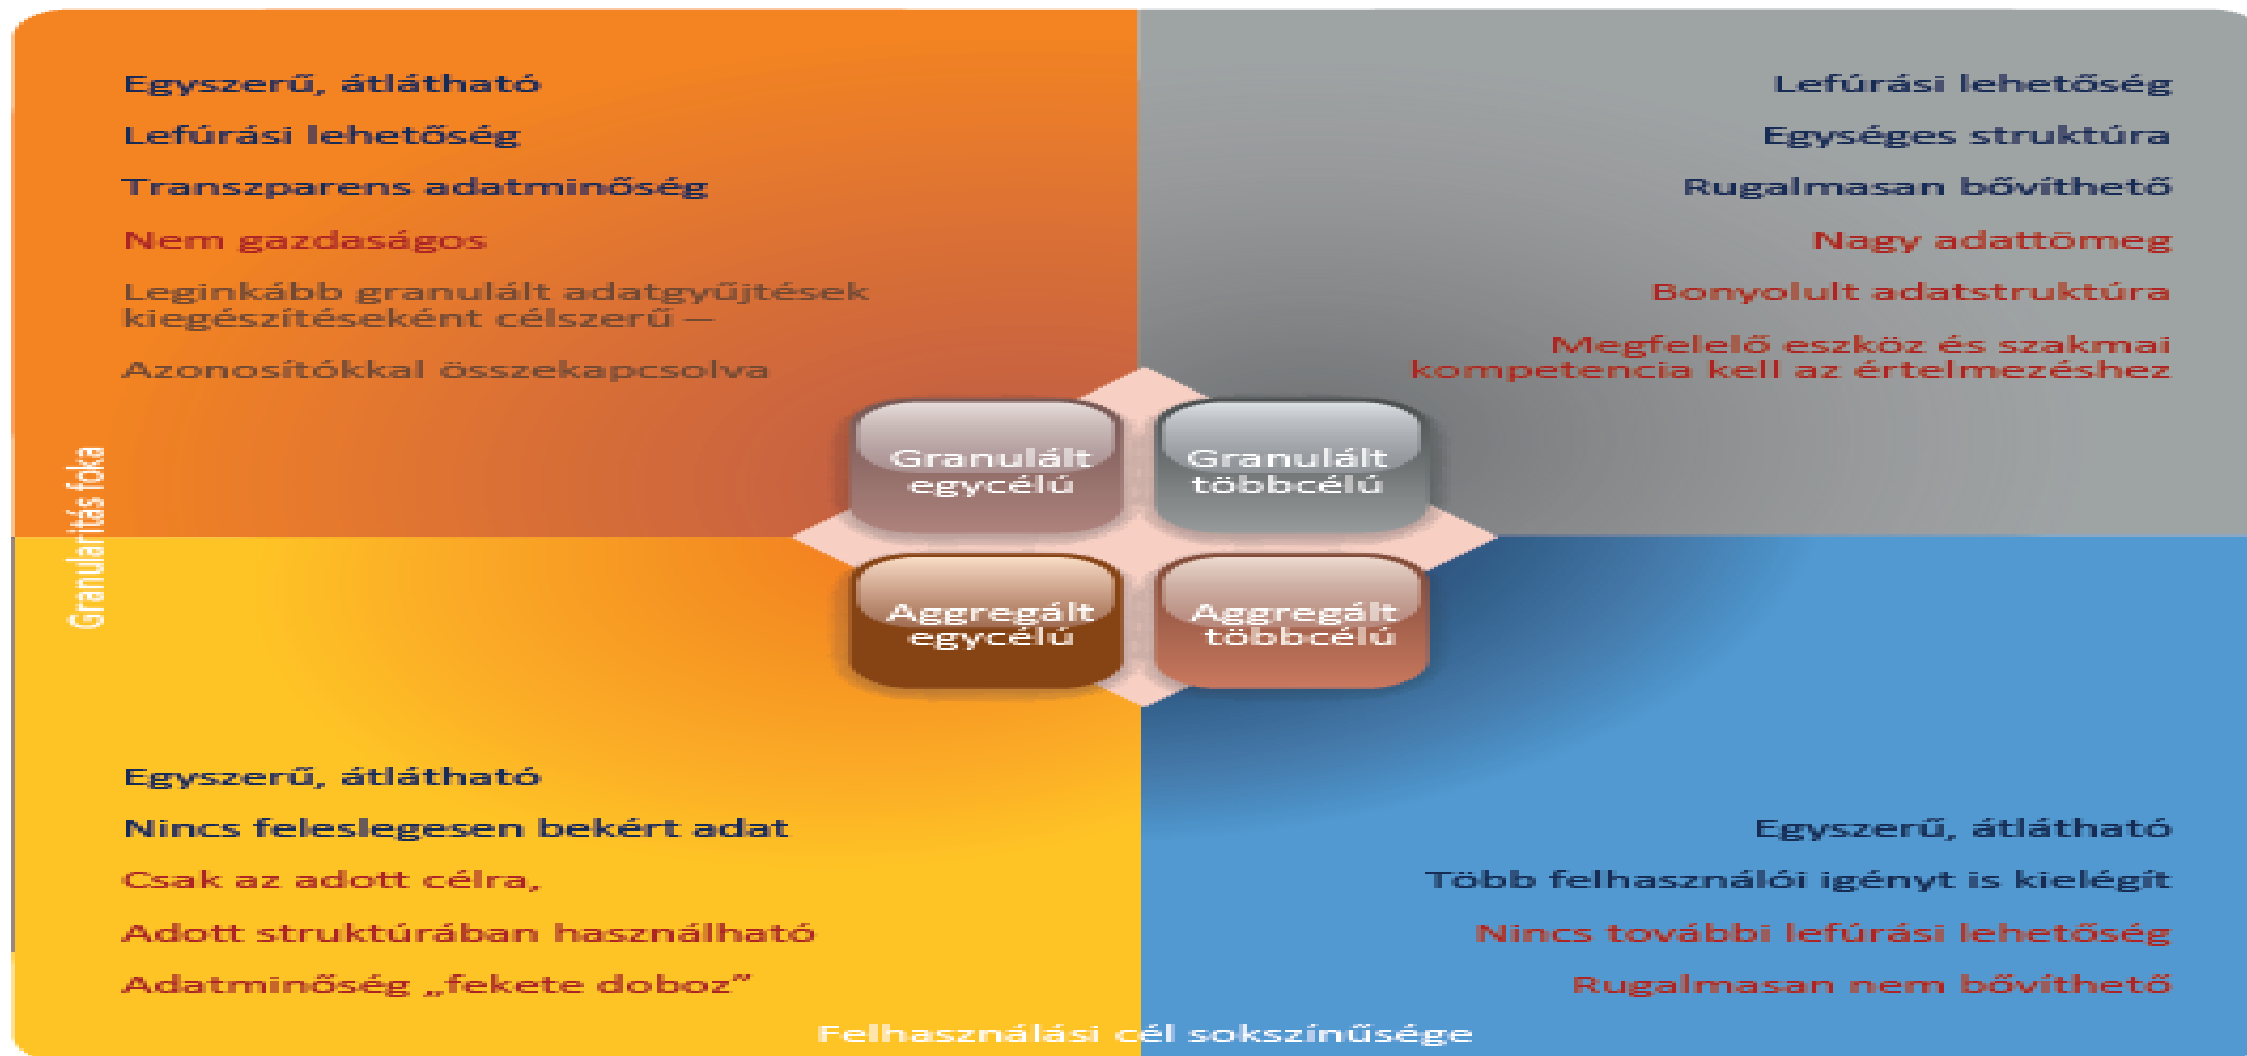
Egyszerű, átlátható

Lefúrási lehetőség

Transzparens adatminőség

Nem gazdaságos

Leginkább granulált adatgyűjtések kiegészítéseként célszerű –

Azonosítókkal összekapcsolva

Lefúrási lehetőség

Egységes struktúra

Rugalmasan bővíthető

Nagy adattömeg

Bonyolult adatstruktúra

Megfelelő eszköz és szakmai kompetencia kell az értelmezéshez

Granularitás foka

Granulált egycélú

Granulált többcélú

Aggregált egycélú

Aggregált többcélú

Egyszerű, átlátható

Nincs feleslegesen bekért adat

Csak az adott célra,

Adott struktúrában használható

Adatminőség „fekete doboz"

Egyszerű, átlátható

Több felhasználói igényt is kielégít

Nincs további lefúrási lehetőség

Rugalmasan nem bővíthető

Felhasználási cél sokszínűsége